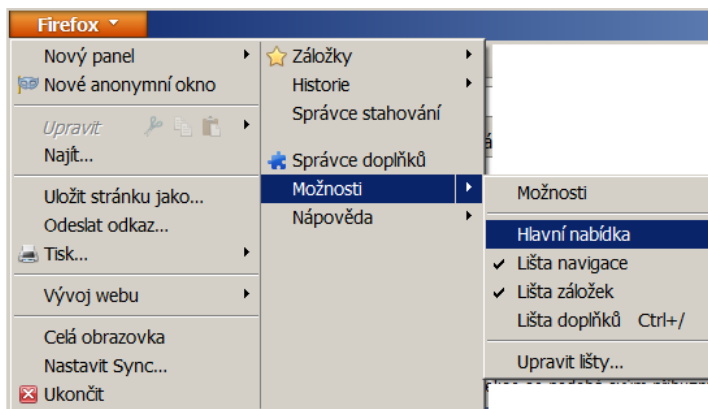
Firefox

Nový panel
Nové anonymní okno
Upravit
Najít...
Uložit stránku jako...
Odeslat odkaz...
Tisk...
Vývoj webu
Celá obrazovka
Nastavit Sync...
Ukončit

Záložky
Historie
Správce stahování
Správce doplňků
Možnosti
Nápověda

Možnosti
Hlavní nabídka
Lišta navigace
Lišta záložek
Lišta doplňků Ctrl+/
Upravit lišty...